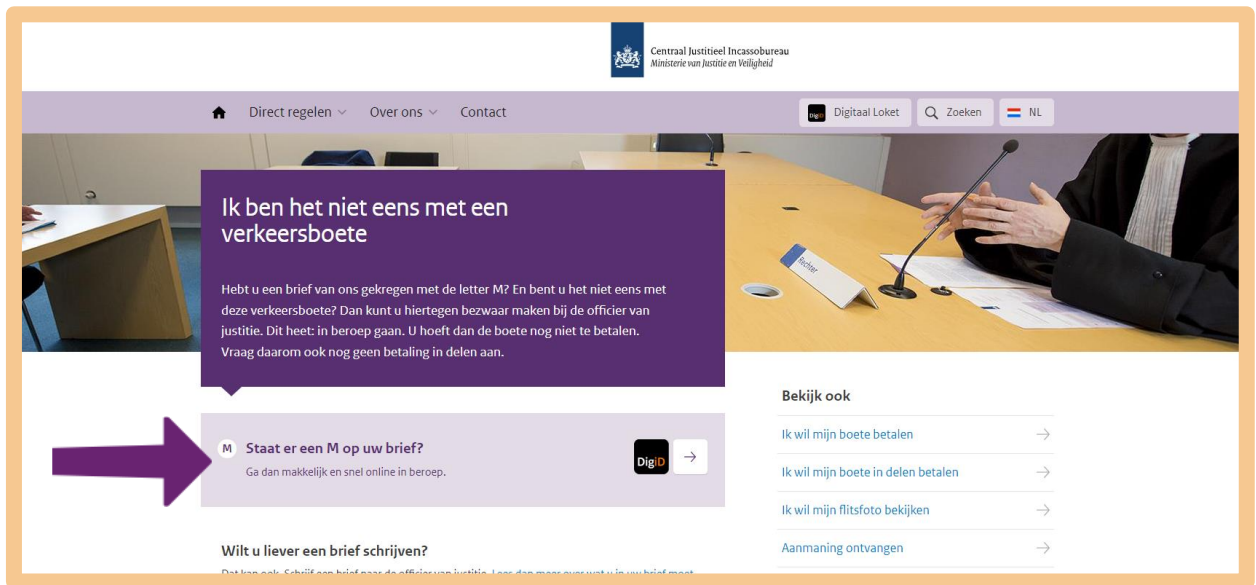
Centraal Justitieel Incassobureau
Ministerie van Justitie en Veiligheid

Direct regelen Over ons Contact

DigiD Digitaal Loket Zoeken NL

Rechter

Ik ben het niet eens met een verkeersboete

Hebt u een brief van ons gekregen met de letter M? En bent u het niet eens met deze verkeersboete? Dan kunt u hiertegen bezwaar maken bij de officier van justitie. Dit heet: in beroep gaan. U hoeft dan de boete nog niet te betalen. Vraag daarom ook nog geen betaling in delen aan.

M Staat er een M op uw brief?
Ga dan makkelijk en snel online in beroep.

DigiD

Bekijk ook

Ik wil mijn boete betalen

Ik wil mijn boete in delen betalen

Ik wil mijn flitsfoto bekijken

Aanmaning ontvangen

Wilt u liever een brief schrijven?

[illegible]